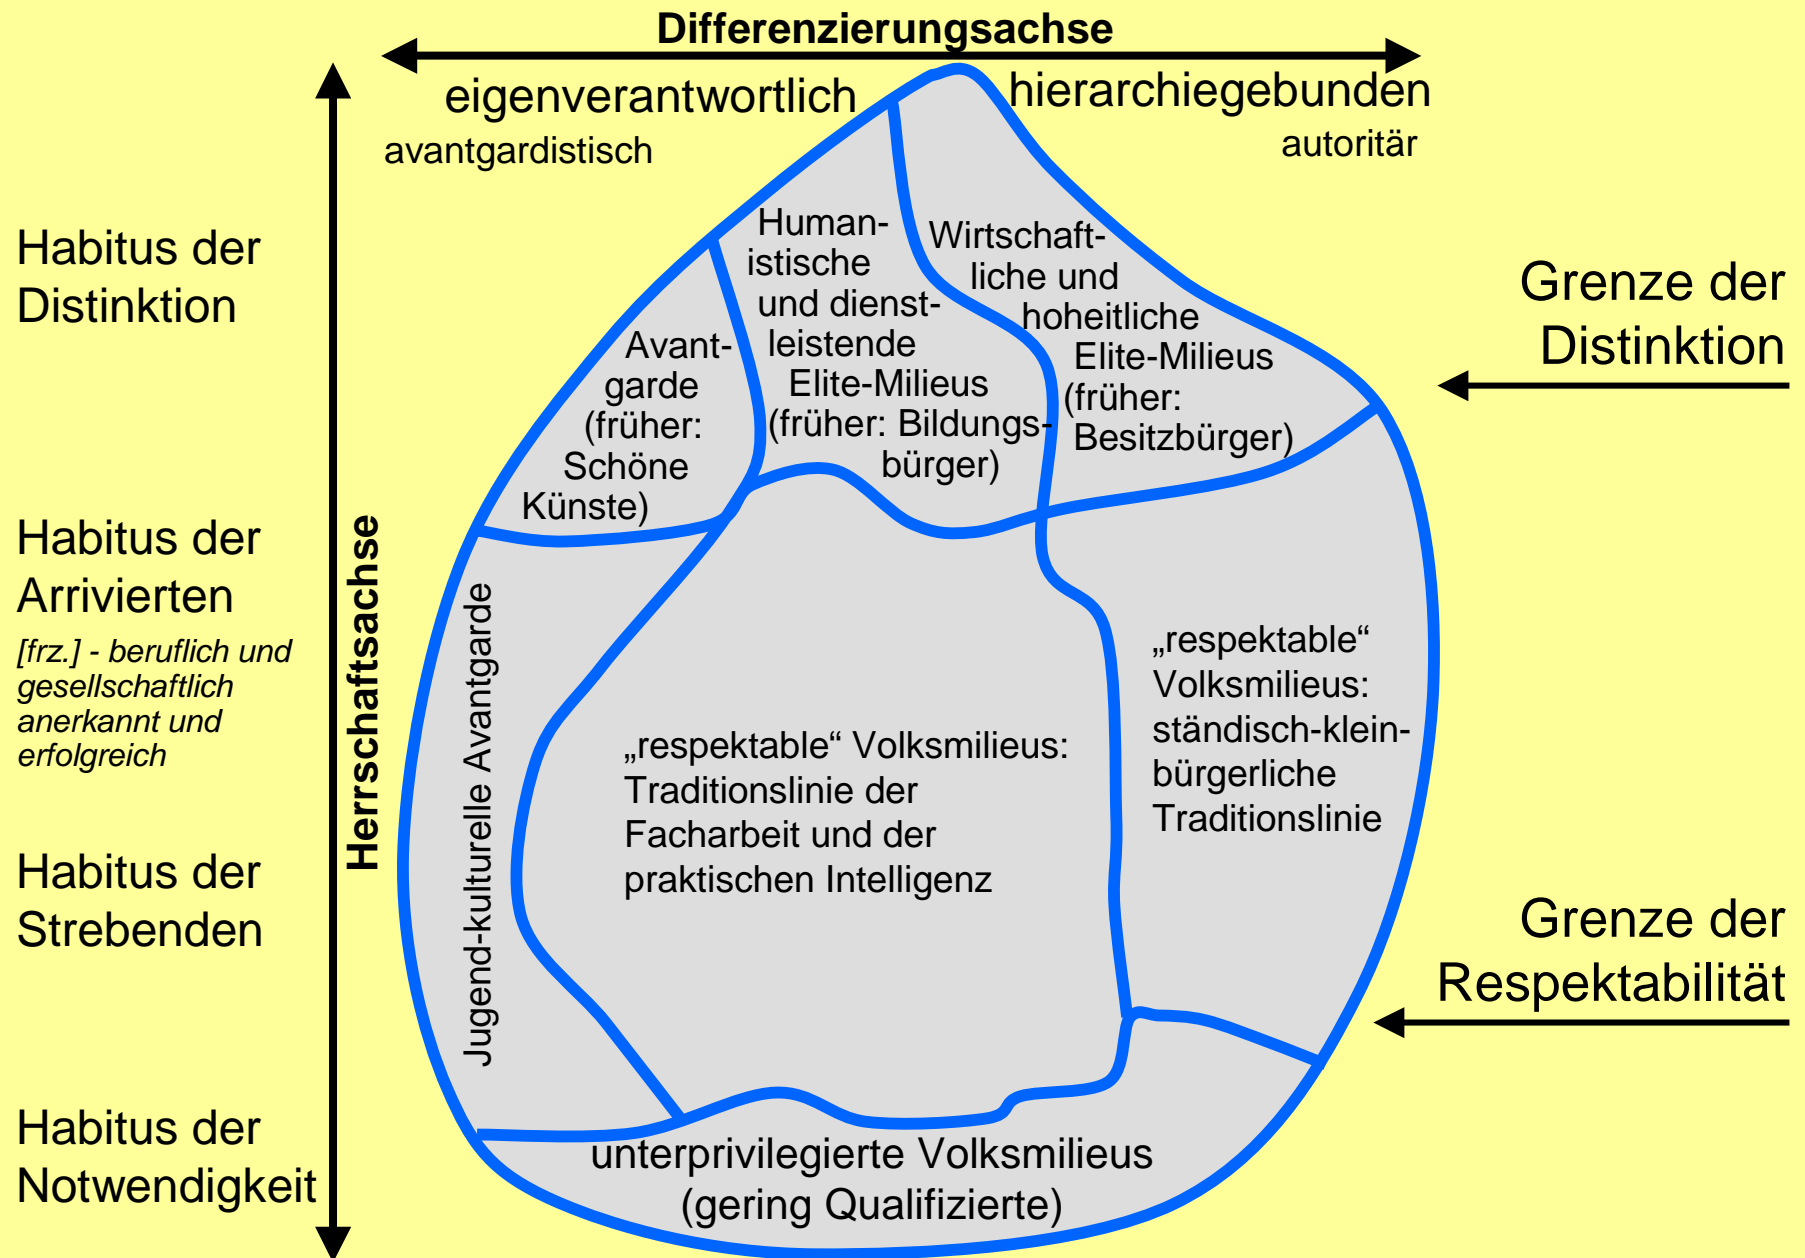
Differenzierungsachse

eigenverantwortlich
avantgardistisch

hierarchiegebunden
autoritär

Habitus der Distinktion

Habitus der Arrivierten
[frz.] - beruflich und gesellschaftlich anerkannt und erfolgreich

Habitus der Strebenden

Habitus der Notwendigkeit

Herrschaftsachse

Grenze der Distinktion

Grenze der Respektabilität

Avantgarde (früher: Schöne Künste)

Humanistische und dienstleistende Elite-Milieus (früher: Bildungsbürger)

Wirtschaftliche und hoheitliche Elite-Milieus (früher: Besitzbürger)

Jugend-kulturelle Avantgarde

„respektable“ Volksmilieus: Traditionslinie der Facharbeit und der praktischen Intelligenz

„respektable“ Volksmilieus: ständisch-kleinbürgerliche Traditionslinie

unterprivilegierte Volksmilieus (gering Qualifizierte)